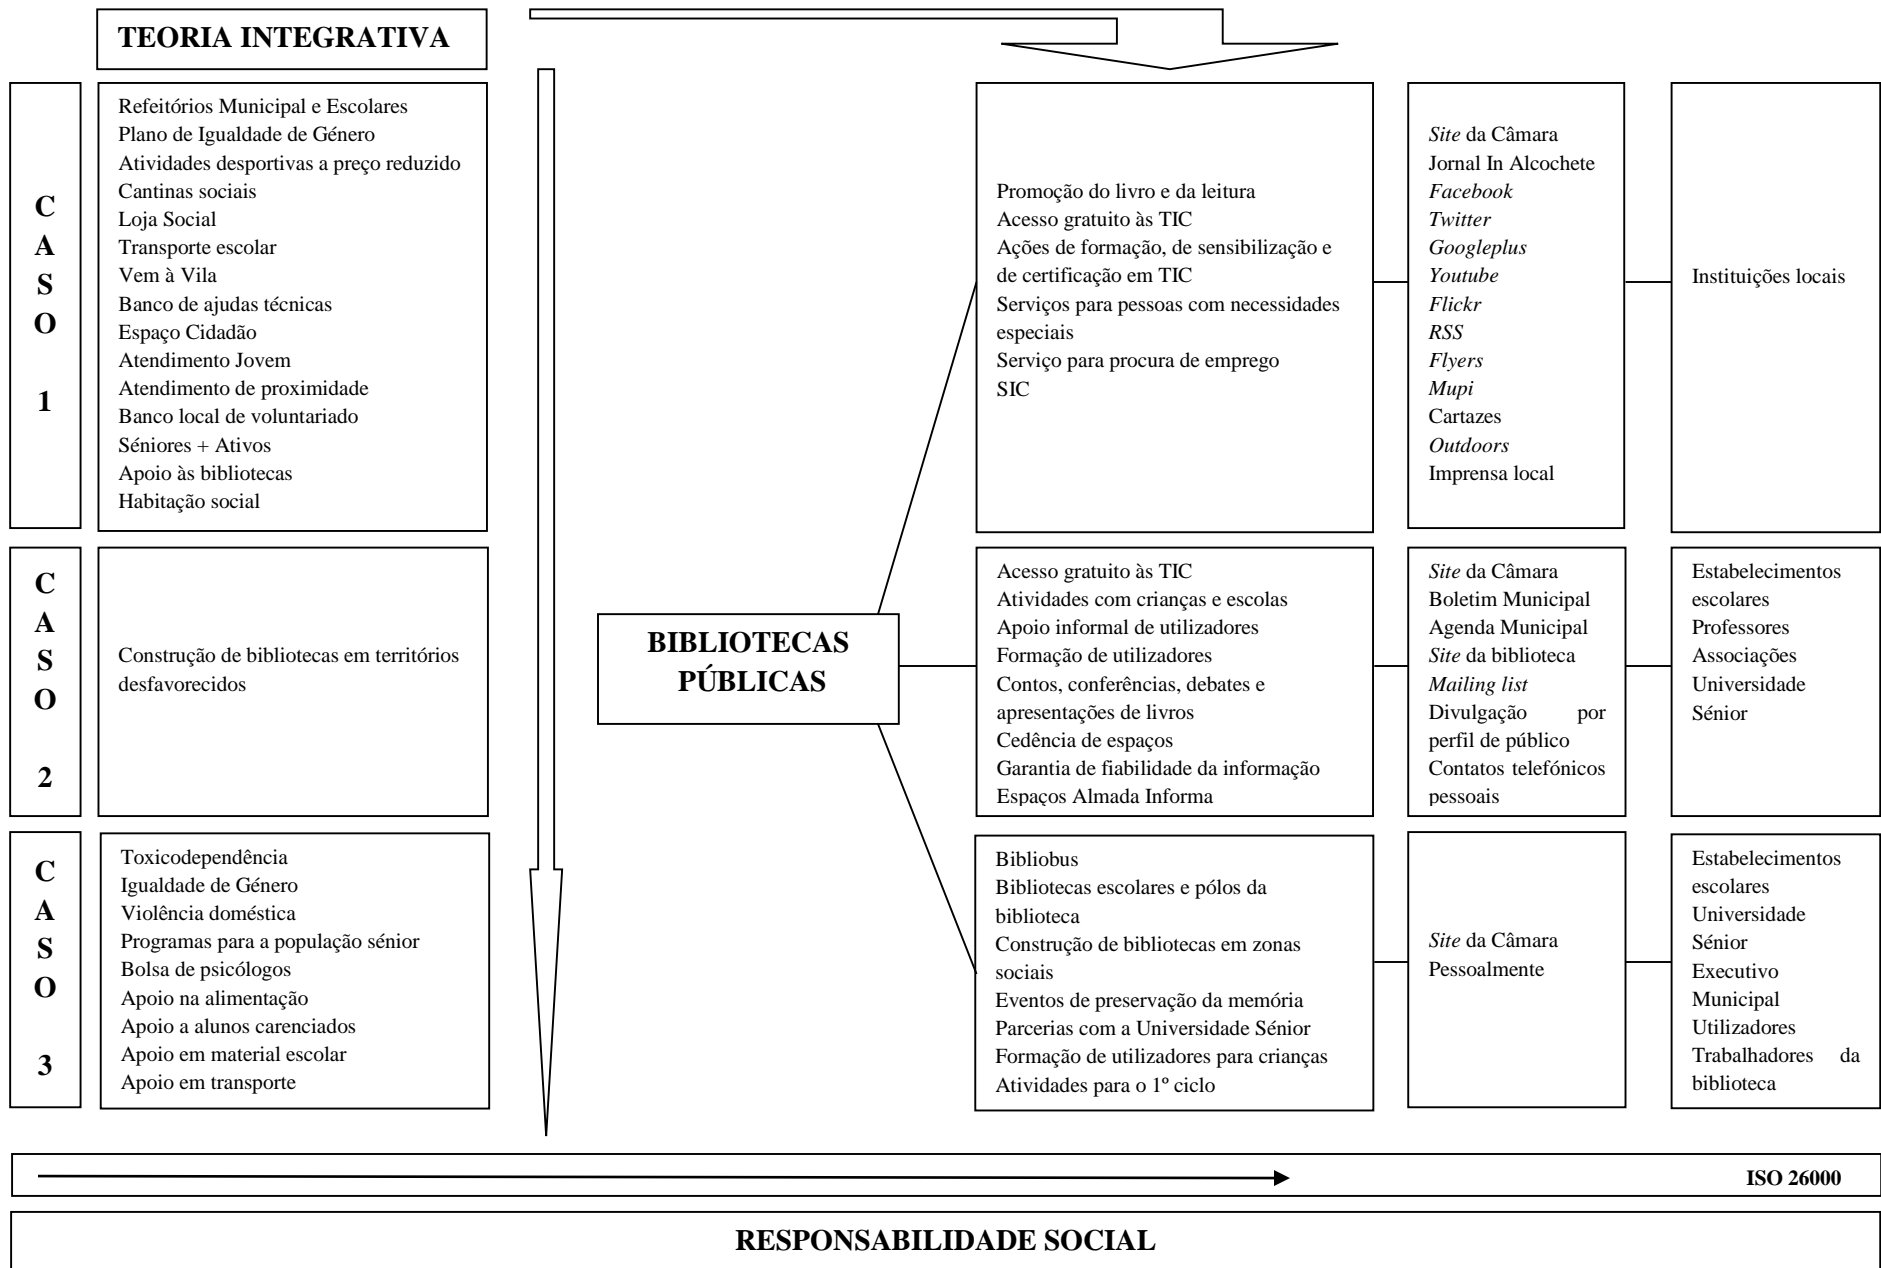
TEORIA INTEGRATIVA

CASO 1

Refeitórios Municipal e Escolares
Plano de Igualdade de Género
Atividades desportivas a preço reduzido
Cantinas sociais
Loja Social
Transporte escolar
Vem à Vila
Banco de ajudas técnicas
Espaço Cidadão
Atendimento Jovem
Atendimento de proximidade
Banco local de voluntariado
Séniores + Ativos
Apoio às bibliotecas
Habitação social

Promoção do livro e da leitura
Acesso gratuito às TIC
Ações de formação, de sensibilização e de certificação em TIC
Serviços para pessoas com necessidades especiais
Serviço para procura de emprego
SIC

*Site* da Câmara
Jornal In Alcochete
*Facebook*
*Twitter*
*Googleplus*
*Youtube*
*Flickr*
*RSS*
*Flyers*
*Mupi*
Cartazes
*Outdoors*
Imprensa local

Instituições locais

CASO 2

Construção de bibliotecas em territórios desfavorecidos

BIBLIOTECAS PÚBLICAS

Acesso gratuito às TIC
Atividades com crianças e escolas
Apoio informal de utilizadores
Formação de utilizadores
Contos, conferências, debates e apresentações de livros
Cedência de espaços
Garantia de fiabilidade da informação
Espaços Almada Informa

*Site* da Câmara
Boletim Municipal
Agenda Municipal
*Site* da biblioteca
*Mailing list*
Divulgação por perfil de público
Contatos telefónicos pessoais

Estabelecimentos escolares
Professores
Associações
Universidade Sénior

CASO 3

Toxicodependência
Igualdade de Género
Violência doméstica
Programas para a população sénior
Bolsa de psicólogos
Apoio na alimentação
Apoio a alunos carenciados
Apoio em material escolar
Apoio em transporte

Bibliobus
Bibliotecas escolares e pólos da biblioteca
Construção de bibliotecas em zonas sociais
Eventos de preservação da memória
Parcerias com a Universidade Sénior
Formação de utilizadores para crianças
Atividades para o 1º ciclo

*Site* da Câmara
Pessoalmente

Estabelecimentos escolares
Universidade Sénior
Executivo Municipal
Utilizadores
Trabalhadores da biblioteca

ISO 26000

RESPONSABILIDADE SOCIAL